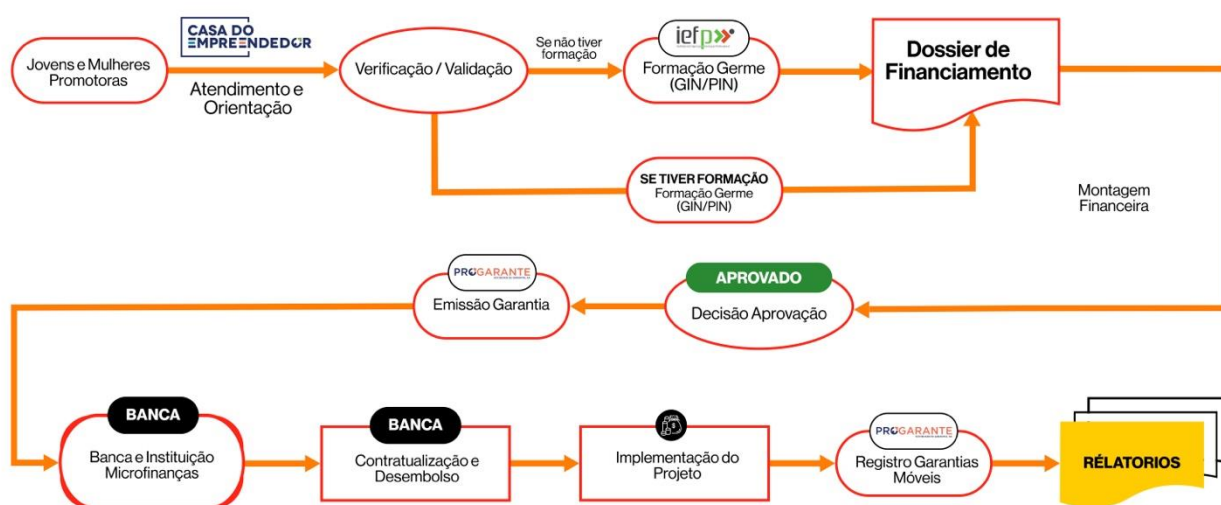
CASA DO EMPREENDEDOR

Jovens e Mulheres Promotoras

Atendimento e Orientação

Verificação / Validação

Se não tiver formação

iefp

Formação Germe (GIN/PIN)

Dossier de Financiamento

SE TIVER FORMAÇÃO
Formação Germe (GIN/PIN)

Montagem Financeira

PROGARANTE

Emissão Garantia

APROVADO

Decisão Aprovação

BANCA

Banca e Instituição Microfinanças

BANCA

Contratualização e Desembolso

Implementação do Projeto

PROGARANTE

Registro Garantias Móveis

RÉLATORIOS